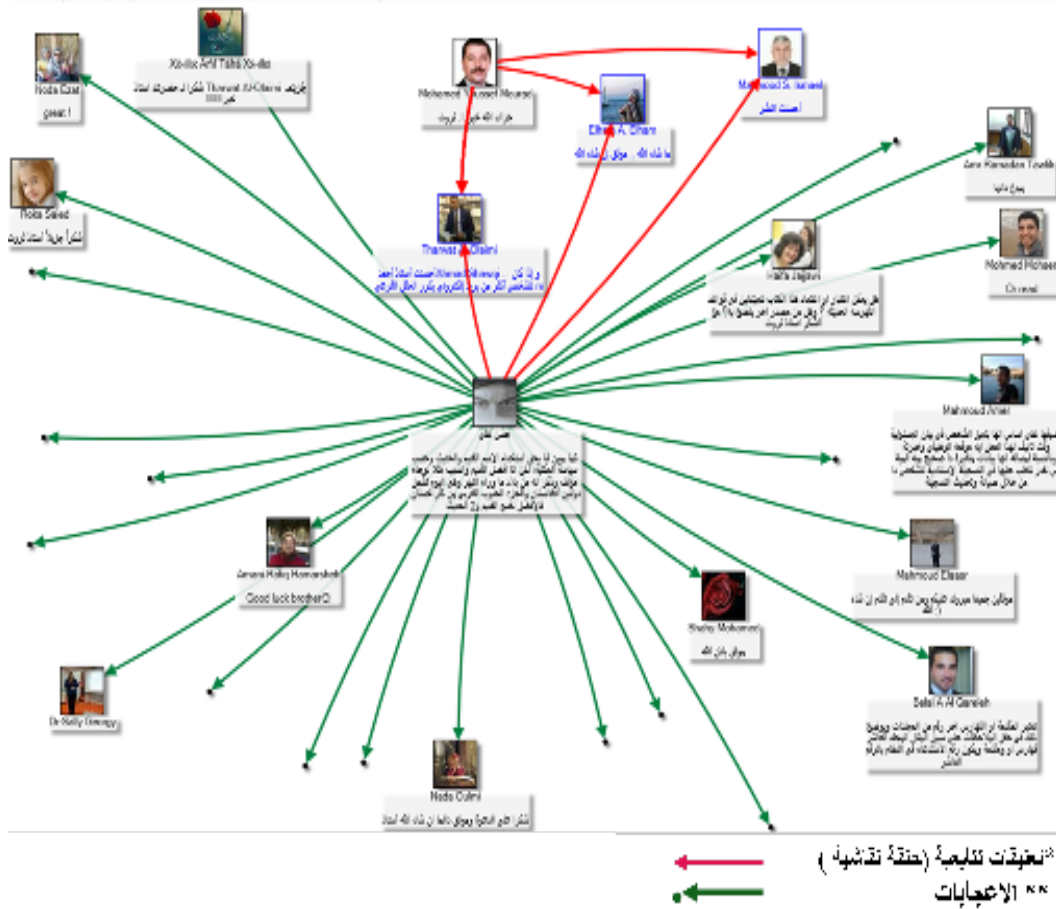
Xo-iloc Arif Taha Xo-iko
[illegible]

Noda Ezat
great !

Mohamed Youssef Mourad
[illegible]

Mahmoud S. Ismaeel
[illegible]

Elham A. Dhani
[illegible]

Amr Ramadan Tawfik
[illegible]

Noha Saied
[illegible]

Tharwat Al-Olaimi
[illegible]

Hafsa Jaghan
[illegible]

Mohamed Mohsen
Ch.ravel

Mahmoud Amer
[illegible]

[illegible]
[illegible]

Amani Hafiq Homandeh
Good luck brother:D

Mahmoud Elasar
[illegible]

Shafiq Mohamed
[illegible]

Dr.Nelly Elmegy

Salal A Al Gamish
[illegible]

Noda Dulimi
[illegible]

*تعليقات تليفية (حلقة نقاشية)
** الاعجابات